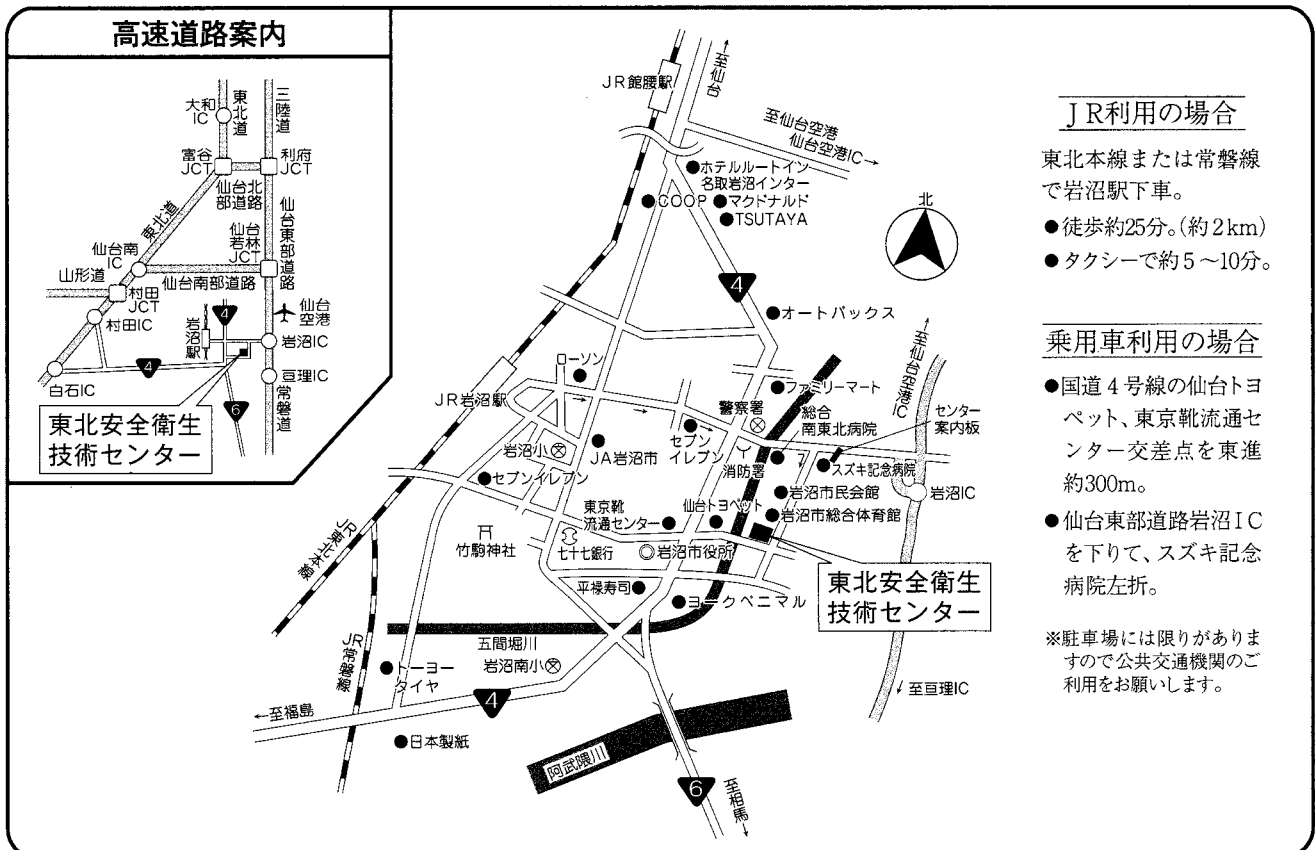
高速道路案内

大和IC
東北道
三陸道
富谷JCT
利府JCT
仙台北部道路
仙台東部道路
仙台若林JCT
東北道
仙台南IC
山形道
仙台南部道路
村田JCT
村田IC
仙台空港
岩沼駅
4
岩沼IC
白石IC
4
亘理IC
6
常磐道
東北安全衛生技術センター

JR館腰駅
至仙台
至仙台空港
仙台空港IC→
ホテルルートイン名取岩沼インター
COOP
マクドナルド
TSUTAYA
4
オートバックス
至仙台東部道路IC
ローソン
ファミリーマート
JR岩沼駅
警察署
総合南東北病院
センター案内板
岩沼小
JA岩沼市
セブンイレブン
消防署
スズキ記念病院
セブンイレブン
岩沼市民会館
岩沼IC
東京靴流通センター
仙台トヨペット
岩沼市総合体育館
竹駒神社
七十七銀行
岩沼市役所
JR東北本線
平禄寿司
ヨークベニマル
東北安全衛生技術センター
五間堀川
JR常磐線
トーヨータイヤ
岩沼南小
4
←至福島
至亘理IC
日本製紙
阿武隈川
6
至相馬
北

JR利用の場合

東北本線または常磐線で岩沼駅下車。

●徒歩約25分。(約2km)

●タクシーで約5~10分。

乗用車利用の場合

●国道4号線の仙台トヨペット、東京靴流通センター交差点を東進約300m。

●仙台東部道路岩沼ICを下りて、スズキ記念病院左折。

※駐車場には限りがありますので公共交通機関のご利用をお願いします。